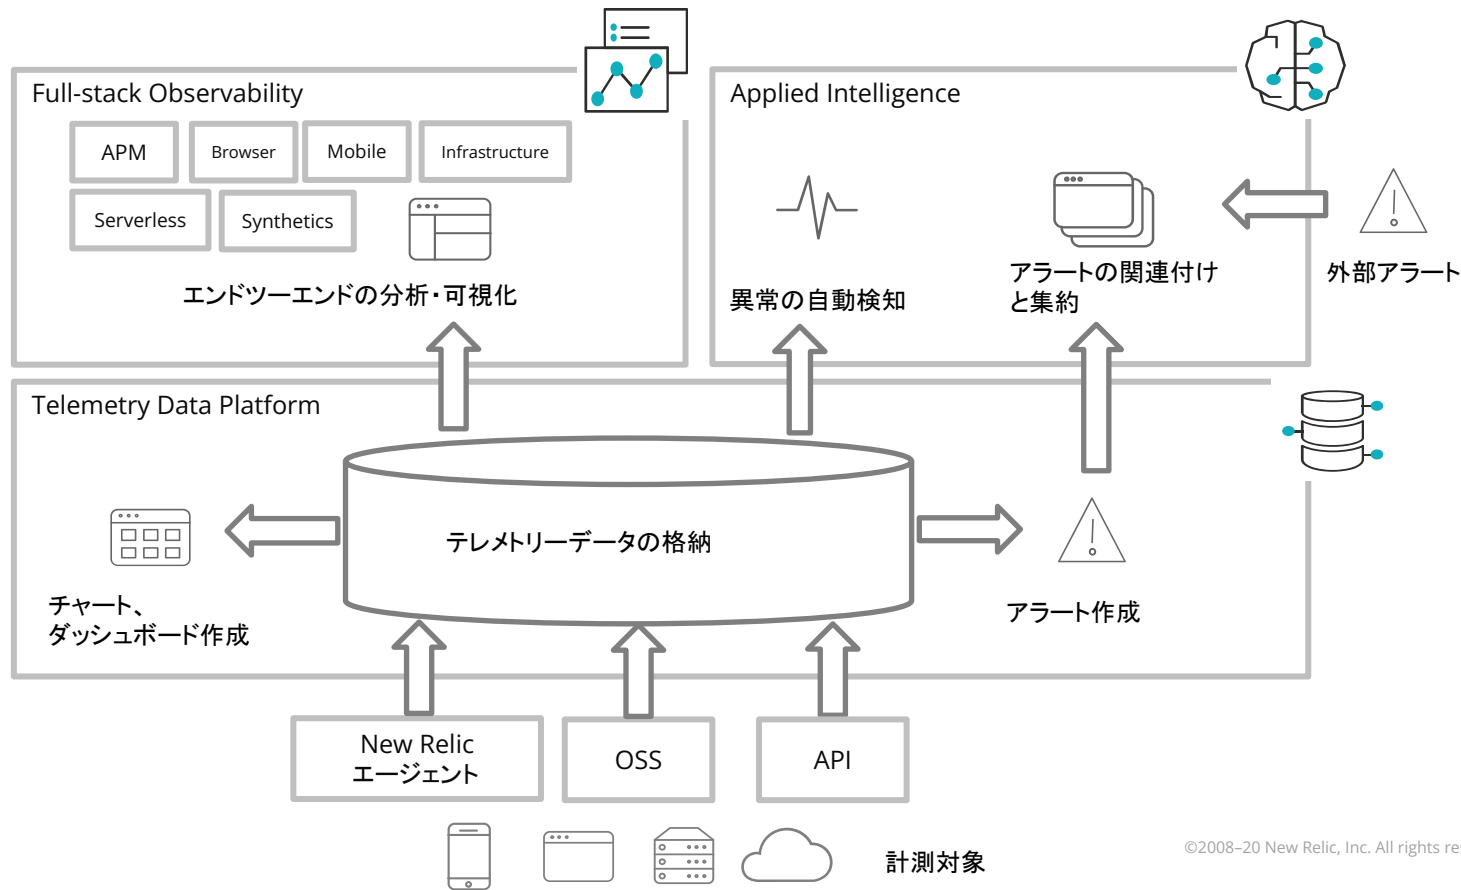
Full-stack Observability

APM

Browser

Mobile

Infrastructure

Serverless

Synthetics

エンドツーエンドの分析・可視化

Applied Intelligence

異常の自動検知

アラートの関連付けと集約

外部アラート

Telemetry Data Platform

テレメトリーデータの格納

チャート、ダッシュボード作成

アラート作成

New Relic エージェント

OSS

API

計測対象

©2008–20 New Relic, Inc. All rights re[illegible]